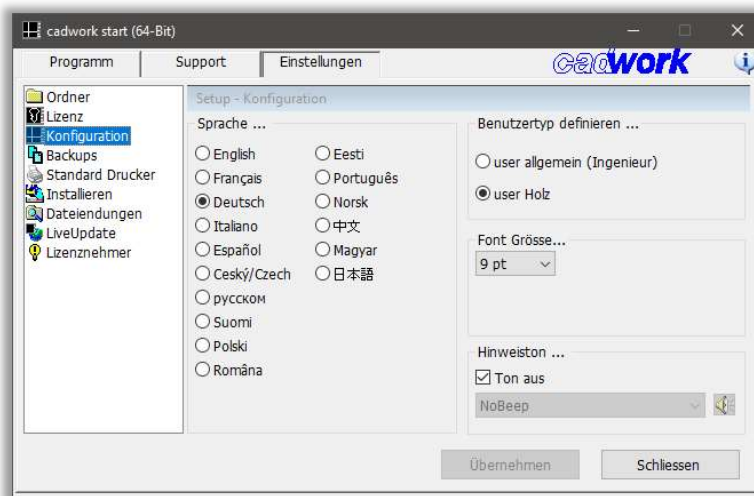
cadwork start (64-Bit)

Programm | Support | Einstellungen

cadwork

Ordner
Lizenz
Konfiguration
Backups
Standard Drucker
Installieren
Dateiendungen
LiveUpdate
Lizenznehmer

Setup - Konfiguration

Sprache ...

English
Français
Deutsch
Italiano
Español
Ceský/Czech
русском
Suomi
Polski
Româna
Eesti
Português
Norsk
中文
Magyar
日本語

Benutzertyp definieren ...

user allgemein (Ingenieur)
user Holz

Font Grösse...
9 pt

Hinweiston ...
Ton aus
NoBeep

Übernehmen
Schliessen